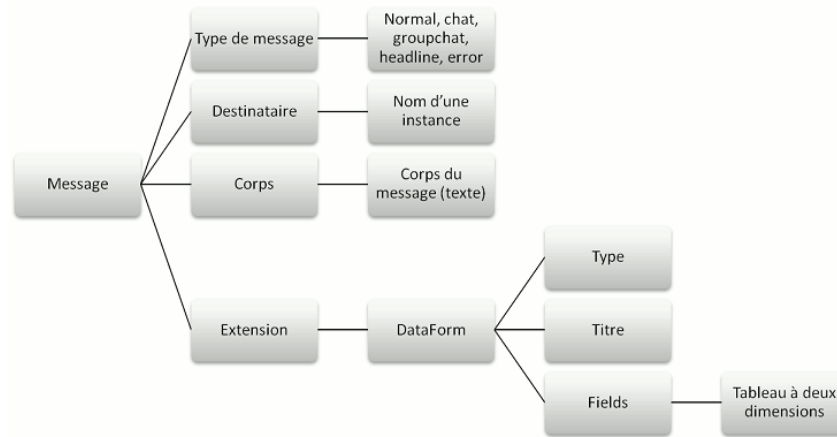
Message

Type de message

Normal, chat, groupchat, headline, error

Destinataire

Nom d'une instance

Corps

Corps du message (texte)

Extension

DataForm

Type

Titre

Fields

Tableau à deux dimensions